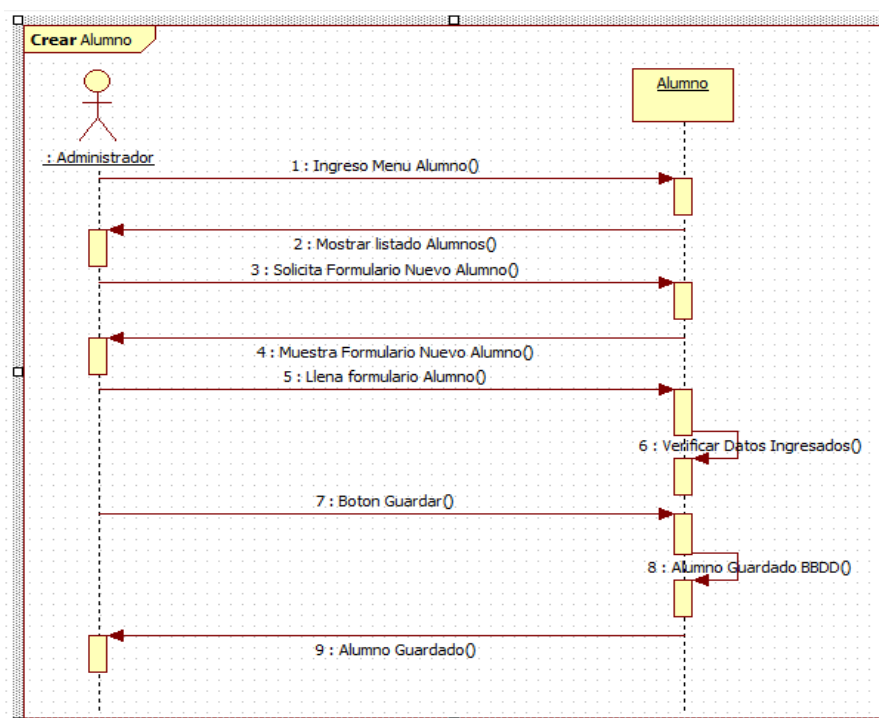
Crear Alumno

: Administrador

Alumno

1 : Ingreso Menu Alumno()

2 : Mostrar listado Alumnos()

3 : Solicita Formulario Nuevo Alumno()

4 : Muestra Formulario Nuevo Alumno()

5 : Llena formulario Alumno()

6 : Verificar Datos Ingresados()

7 : Boton Guardar()

8 : Alumno Guardado BBDD()

9 : Alumno Guardado()